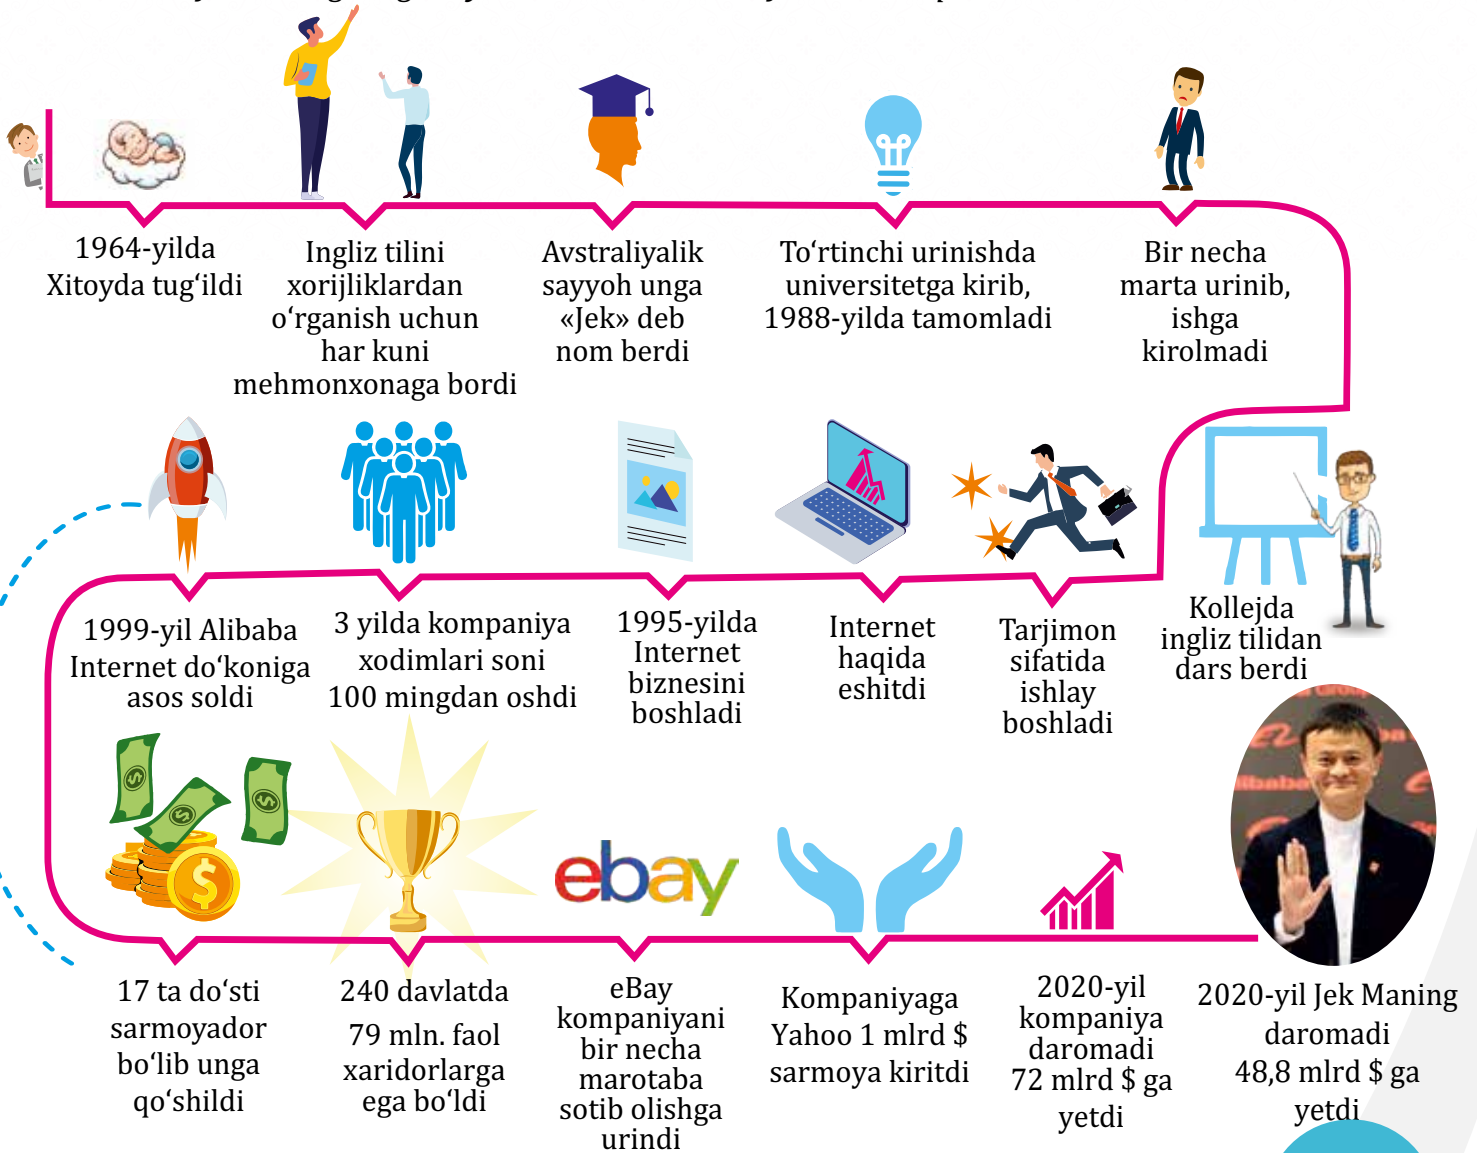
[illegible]

1964-yilda Xitoyda tug‘ildi

Ingliz tilini xorijliklardan o‘rganish uchun har kuni mehmonxonaga bordi

Avstraliyalik sayyoh unga «Jek» deb nom berdi

To‘rtinchi urinishda universitetga kirib, 1988-yilda tamomladi

Bir necha marta urinib, ishga kirolmadi

1999-yil Alibaba Internet do‘koniga asos soldi

3 yilda kompaniya xodimlari soni 100 mingdan oshdi

1995-yilda Internet biznesini boshladi

Internet haqida eshitdi

Tarjimon sifatida ishlay boshladi

Kollejda ingliz tilidan dars berdi

ebay

17 ta do‘sti sarmoyador bo‘lib unga qo‘shildi

240 davlatda 79 mln. faol xaridorlarga ega bo‘ldi

eBay kompaniyani bir necha marotaba sotib olishga urindi

Kompaniyaga Yahoo 1 mlrd $ sarmoya kiritdi

2020-yil kompaniya daromadi 72 mlrd $ ga yetdi

2020-yil Jek Maning daromadi 48,8 mlrd $ ga yetdi